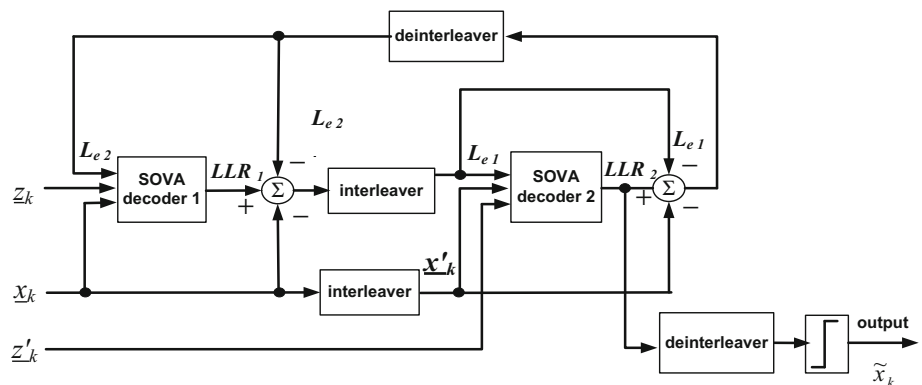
deinterleaver

$L_{e\,2}$

$L_{e\,2}$

SOVA decoder 1

$LLR_{\,1}$

$\Sigma$

$-$

$+$

$-$

interleaver

$L_{e\,1}$

SOVA decoder 2

$LLR_{\,2}$

$\Sigma$

$L_{e\,1}$

$-$

$+$

$-$

$\underline{z}_k$

$\underline{x}_k$

interleaver

$\underline{x'}_k$

$\underline{z'}_k$

deinterleaver

output

$\widetilde{x}_k$